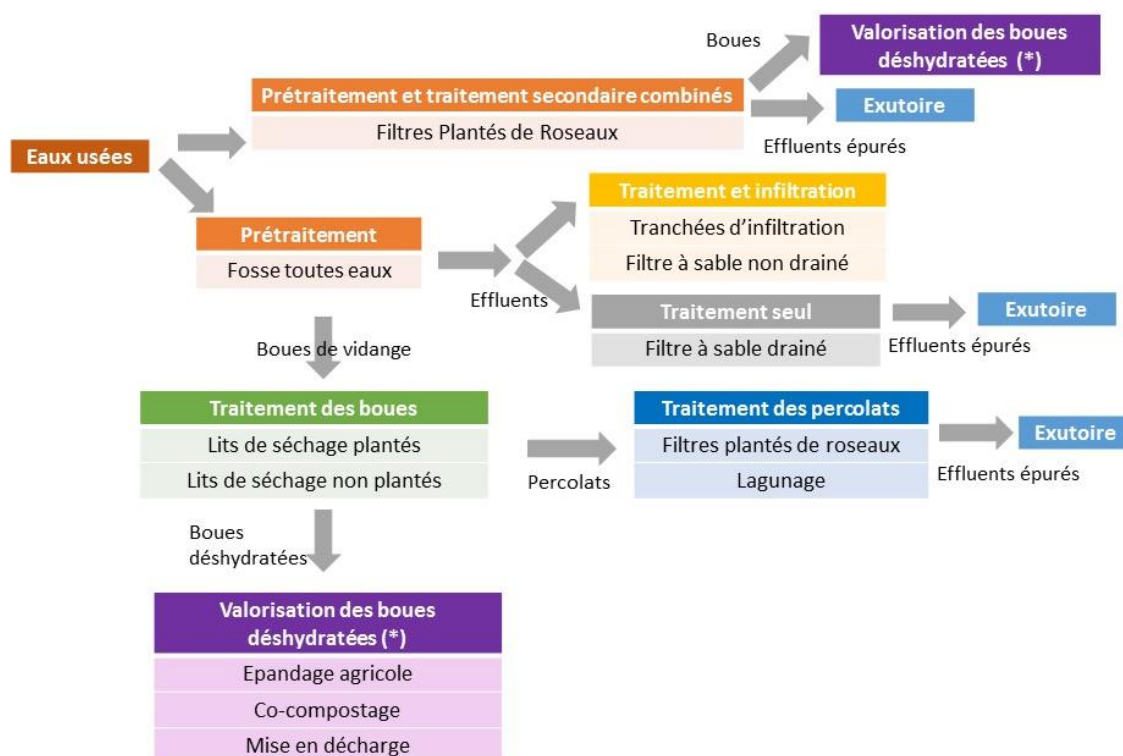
Boues

Valorisation des boues déshydratées (*)

Prétraitement et traitement secondaire combinés

Filtres Plantés de Roseaux

Exutoire

Effluents épurés

Eaux usées

Traitement et infiltration

Tranchées d'infiltration

Filtre à sable non drainé

Prétraitement

Fosse toutes eaux

Effluents

Traitement seul

Filtre à sable drainé

Exutoire

Effluents épurés

Boues de vidange

Traitement des boues

Lits de séchage plantés

Lits de séchage non plantés

Percolats

Traitement des percolats

Filtres plantés de roseaux

Lagunage

Exutoire

Effluents épurés

Boues déshydratées

Valorisation des boues déshydratées (*)

Epandage agricole

Co-compostage

Mise en décharge